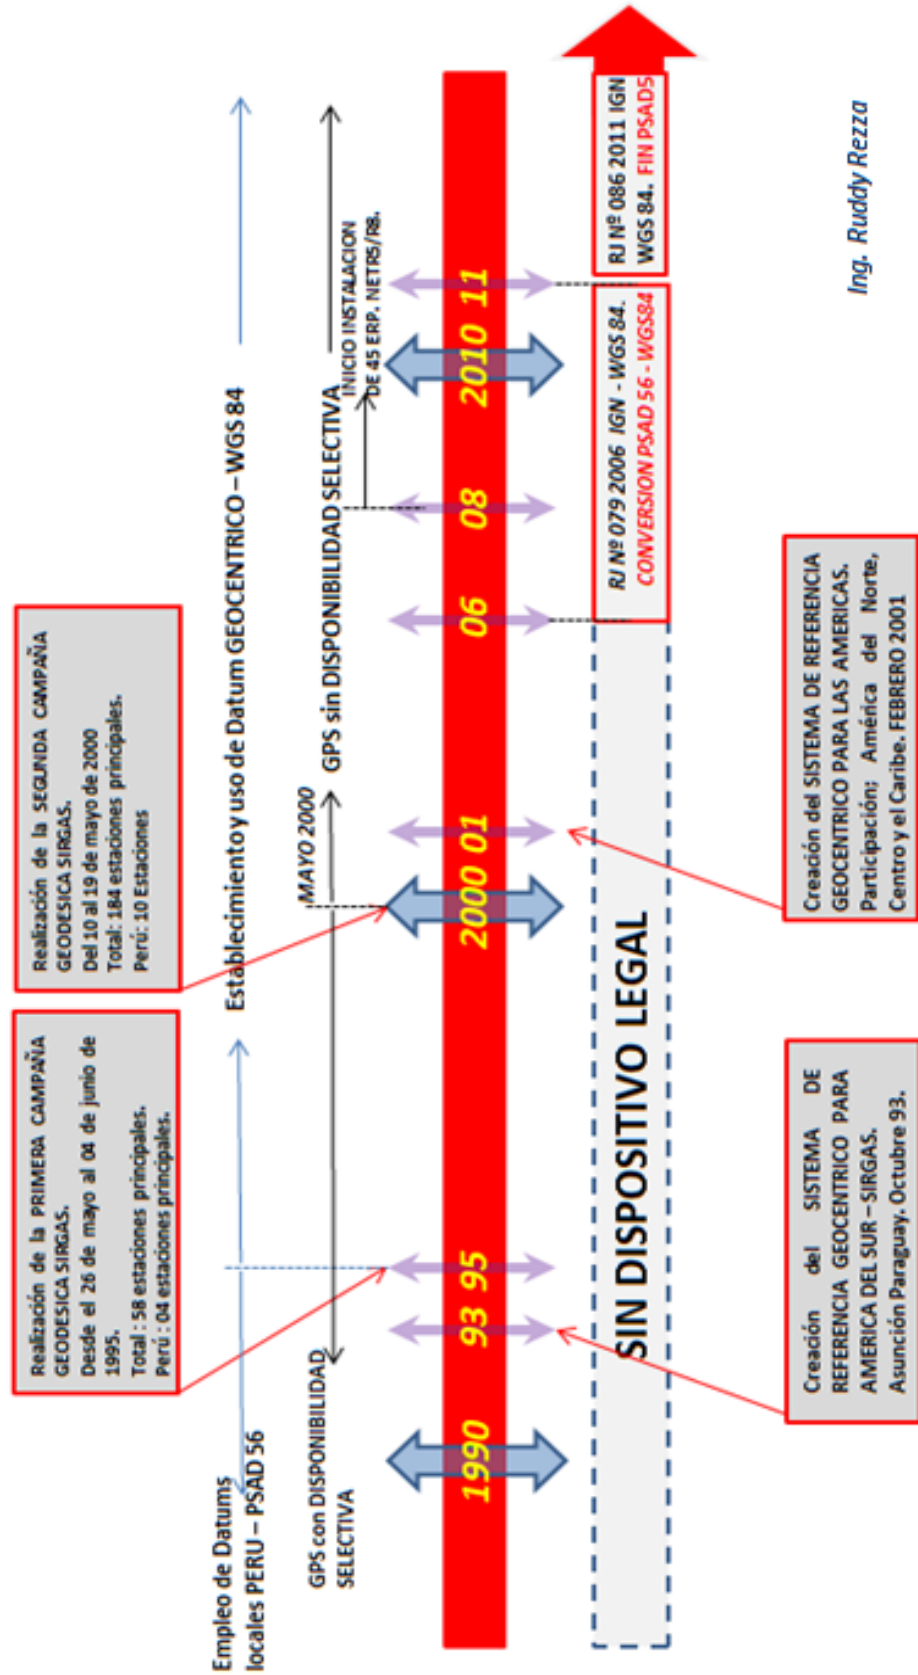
Realización de la PRIMERA CAMPAÑA GEODESICA SIRGAS. Desde el 26 de mayo al 04 de junio de 1995. Total : 58 estaciones principales. Perú : 04 estaciones principales.

Realización de la SEGUNDA CAMPAÑA GEODESICA SIRGAS. Del 10 al 19 de mayo de 2000 Total: 184 estaciones principales. Perú: 10 Estaciones

Empleo de Datums locales PERU – PSAD 56

Establecimiento y uso de Datum GEOCENTRICO – WGS 84

GPS con DISPONIBILIDAD SELECTIVA

MAYO 2000

GPS sin DISPONIBILIDAD SELECTIVA

INICIO INSTALACION DE 45 ERP. NETRS/R8.

1990

93 95

2000 01

06

08

2010 11

SIN DISPOSITIVO LEGAL

RJ Nº 079 2006 IGN - WGS 84. CONVERSION PSAD 56 - WGS84

RJ Nº 086 2011 IGN WGS 84. FIN PSAD56

Creación del SISTEMA DE REFERENCIA GEOCENTRICO PARA AMERICA DEL SUR – SIRGAS. Asunción Paraguay. Octubre 93.

Creación del SISTEMA DE REFERENCIA GEOCENTRICO PARA LAS AMERICAS. Participación: América del Norte, Centro y el Caribe. FEBRERO 2001

Ing. Ruddy Rezza